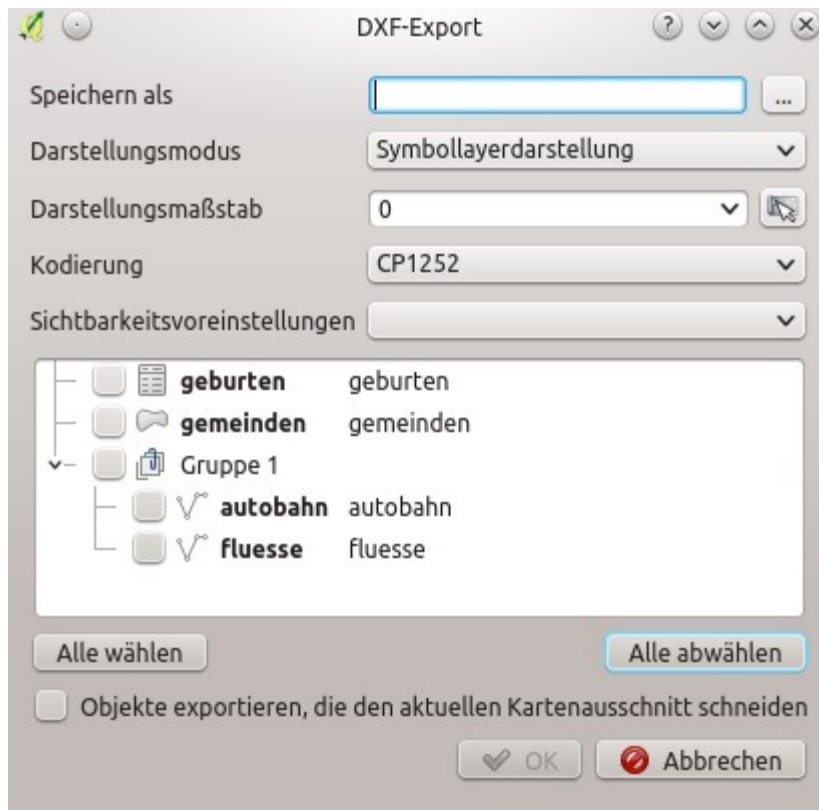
DXF-Export

Speichern als ...

Darstellungsmodus Symbollayerdarstellung

Darstellungsmaßstab 0

Kodierung CP1252

Sichtbarkeitsvoreinstellungen

geburten geburten
gemeinden gemeinden
Gruppe 1
autobahn autobahn
fluesse fluesse

Alle wählen

Alle abwählen

Objekte exportieren, die den aktuellen Kartenausschnitt schneiden

OK

Abbrechen